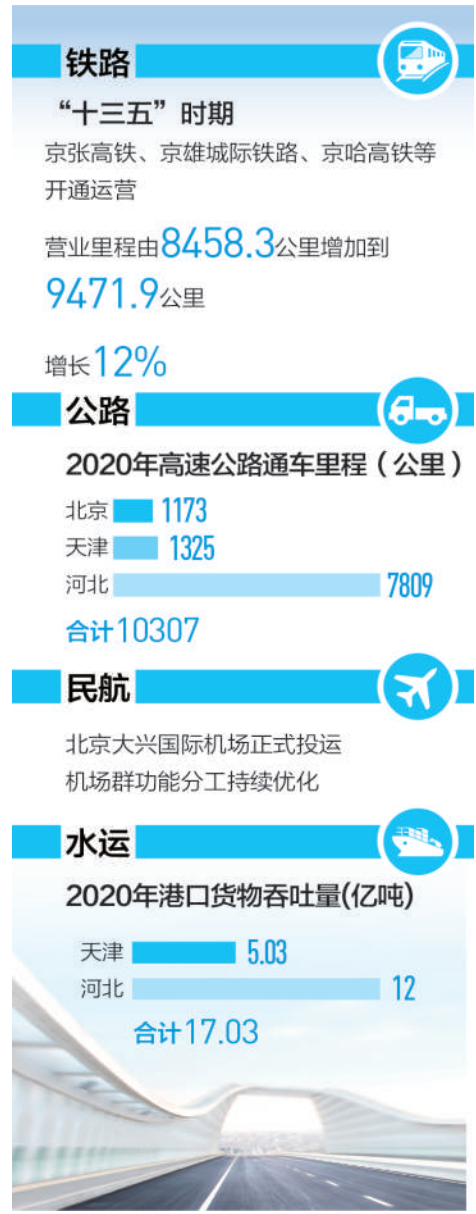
铁路

“十三五”时期

京张高铁、京雄城际铁路、京哈高铁等开通运营

营业里程由8458.3公里增加到9471.9公里

增长12%

公路

2020年高速公路通车里程（公里）

北京 1173

天津 1325

河北 7809

合计10307

民航

北京大兴国际机场正式投运

机场群功能分工持续优化

水运

2020年港口货物吞吐量(亿吨)

天津 5.03

河北 12

合计17.03